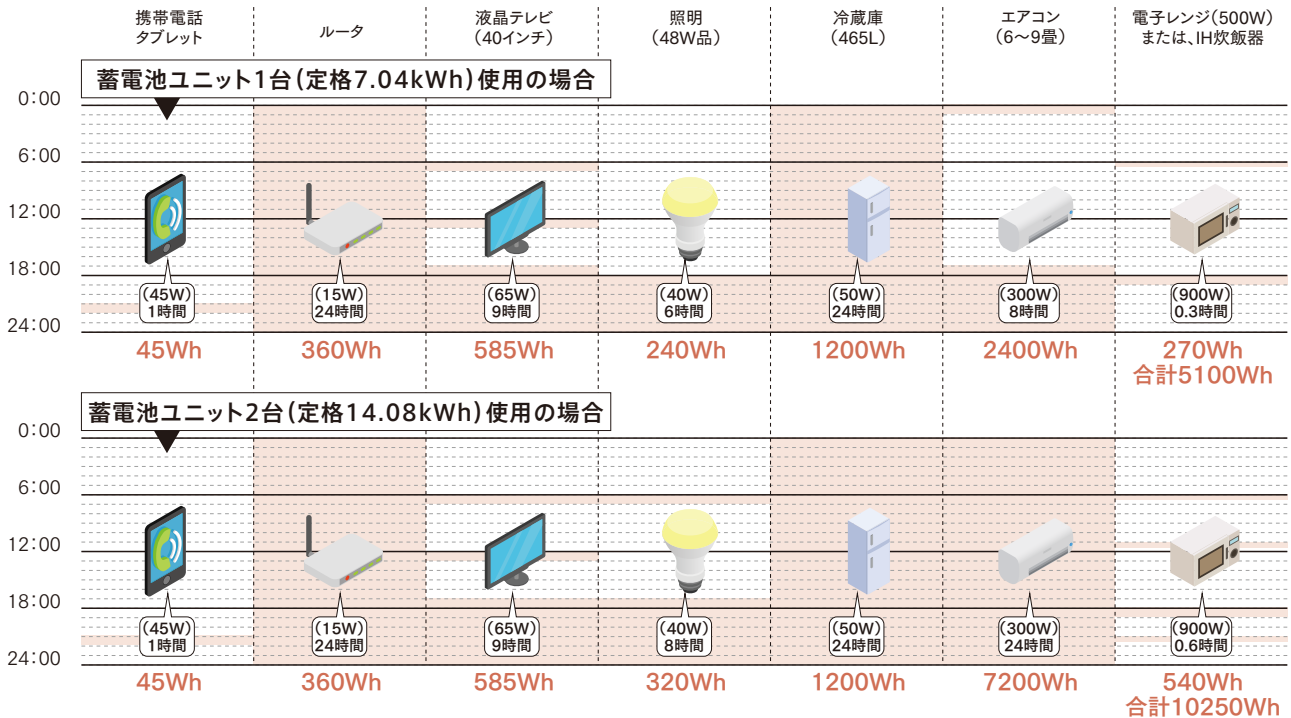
携帯電話
タブレット

ルータ

液晶テレビ
(40インチ)

照明
(48W品)

冷蔵庫
(465L)

エアコン
(6〜9畳)

電子レンジ(500W)
または、IH炊飯器

蓄電池ユニット1台(定格7.04kWh)使用の場合

0:00
6:00
12:00
18:00
24:00

(45W)
1時間

(15W)
24時間

(65W)
9時間

(40W)
6時間

(50W)
24時間

(300W)
8時間

(900W)
0.3時間

45Wh
360Wh
585Wh
240Wh
1200Wh
2400Wh
270Wh
合計5100Wh

蓄電池ユニット2台(定格14.08kWh)使用の場合

0:00
6:00
12:00
18:00
24:00

(45W)
1時間

(15W)
24時間

(65W)
9時間

(40W)
8時間

(50W)
24時間

(300W)
24時間

(900W)
0.6時間

45Wh
360Wh
585Wh
320Wh
1200Wh
7200Wh
540Wh
合計10250Wh